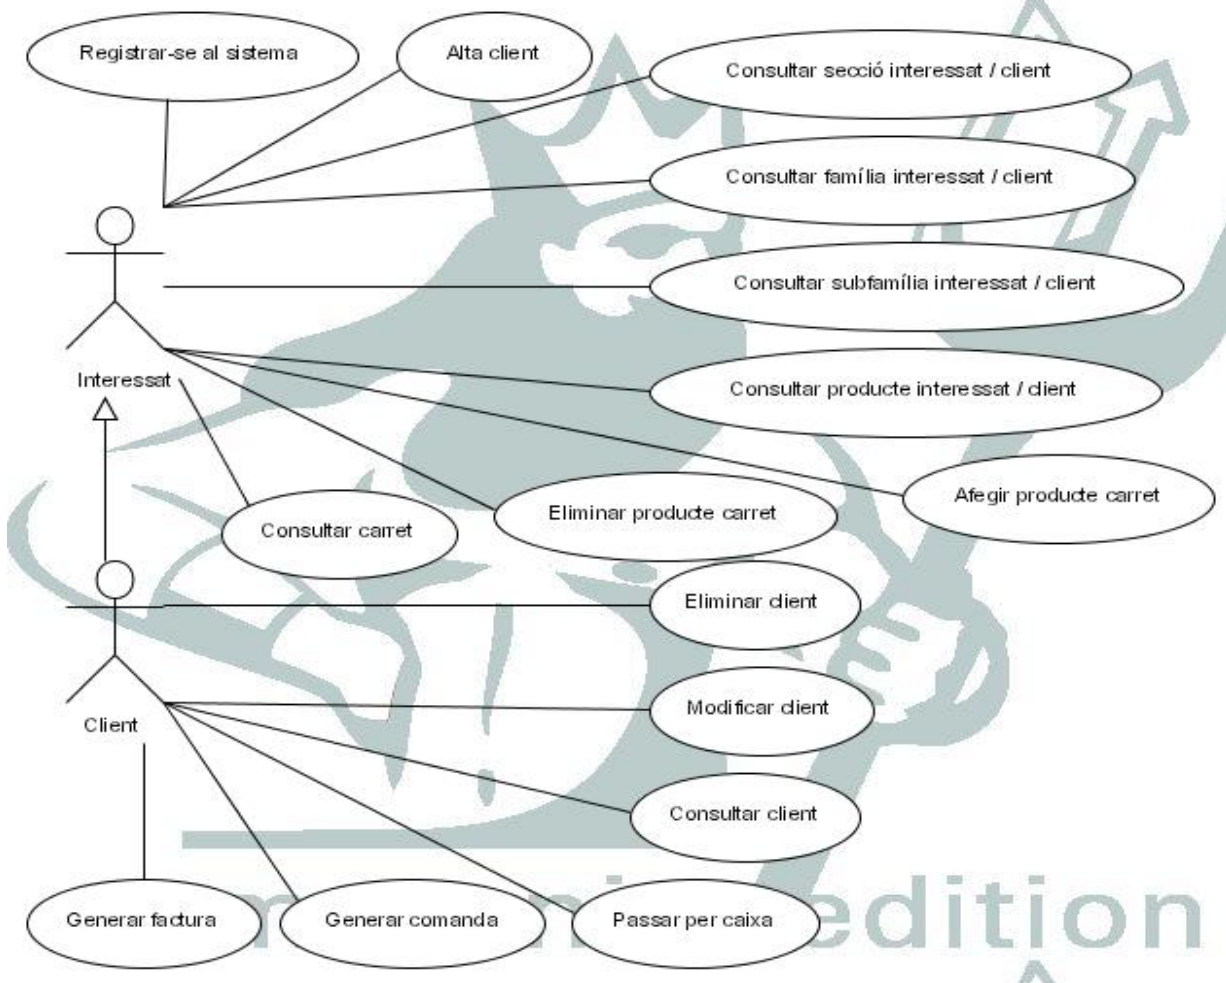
Registrar-se al sistema

Alta client

Consultar secció interessat / client

Consultar família interessat / client

Consultar subfamília interessat / client

Interessat

Consultar producte interessat / client

Afegir producte carret

Eliminar producte carret

Consultar carret

Eliminar client

Client

Modificar client

Consultar client

Generar factura

Generar comanda

Passar per caixa

edition